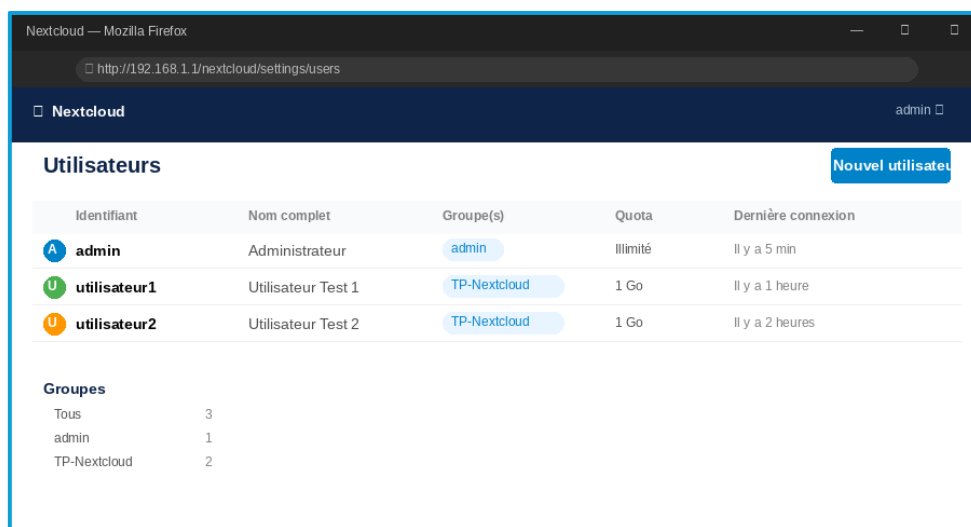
Nextcloud — Mozilla Firefox

http://192.168.1.1/nextcloud/settings/users

Nextcloud

admin

Utilisateurs

Nouvel utilisateu

| | Identifiant | Nom complet | Groupe(s) | Quota | Dernière connexion |
|---|---|---|---|---|---|
| A | admin | Administrateur | admin | Illimité | Il y a 5 min |
| U | utilisateur1 | Utilisateur Test 1 | TP-Nextcloud | 1 Go | Il y a 1 heure |
| U | utilisateur2 | Utilisateur Test 2 | TP-Nextcloud | 1 Go | Il y a 2 heures |

Groupes

| | |
|---|---|
| Tous | 3 |
| admin | 1 |
| TP-Nextcloud | 2 |